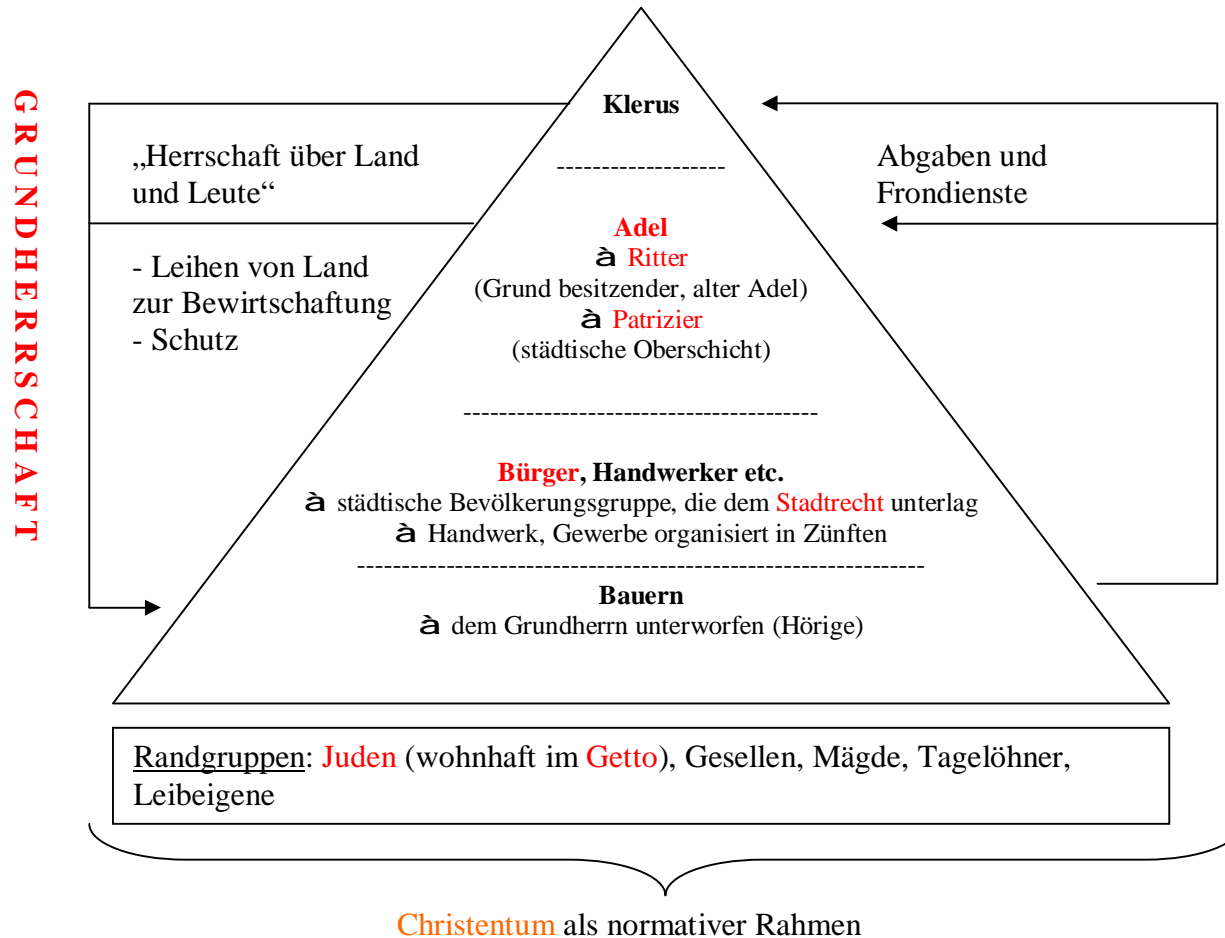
GRUNDHERRSCHAFT

Klerus

-------------------

„Herrschaft über Land und Leute“

- Leihen von Land zur Bewirtschaftung
- Schutz

Abgaben und Frondienste

Adel
à Ritter
(Grund besitzender, alter Adel)
à Patrizier
(städtische Oberschicht)

----------------------------------------

Bürger, Handwerker etc.
à städtische Bevölkerungsgruppe, die dem Stadtrecht unterlag
à Handwerk, Gewerbe organisiert in Zünften

------------------------------------------------------------------

Bauern
à dem Grundherrn unterworfen (Hörige)

Randgruppen: Juden (wohnhaft im Getto), Gesellen, Mägde, Tagelöhner, Leibeigene

Christentum als normativer Rahmen